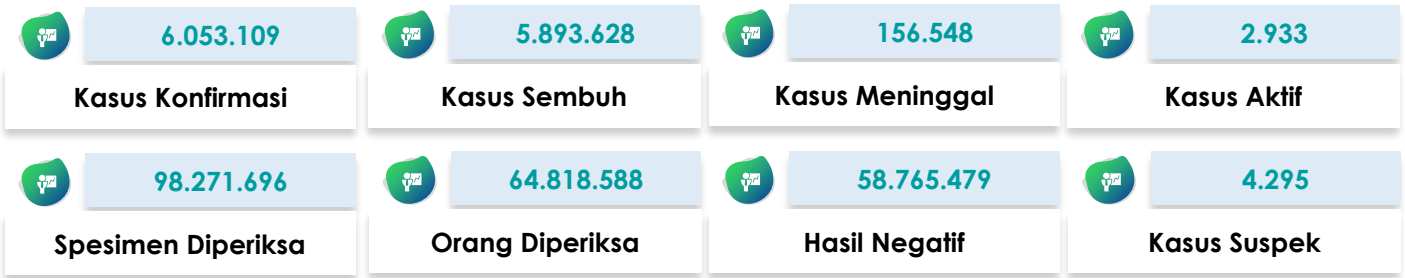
6.053.109

Kasus Konfirmasi

5.893.628

Kasus Sembuh

156.548

Kasus Meninggal

2.933

Kasus Aktif

98.271.696

Spesimen Diperiksa

64.818.588

Orang Diperiksa

58.765.479

Hasil Negatif

4.295

Kasus Suspek